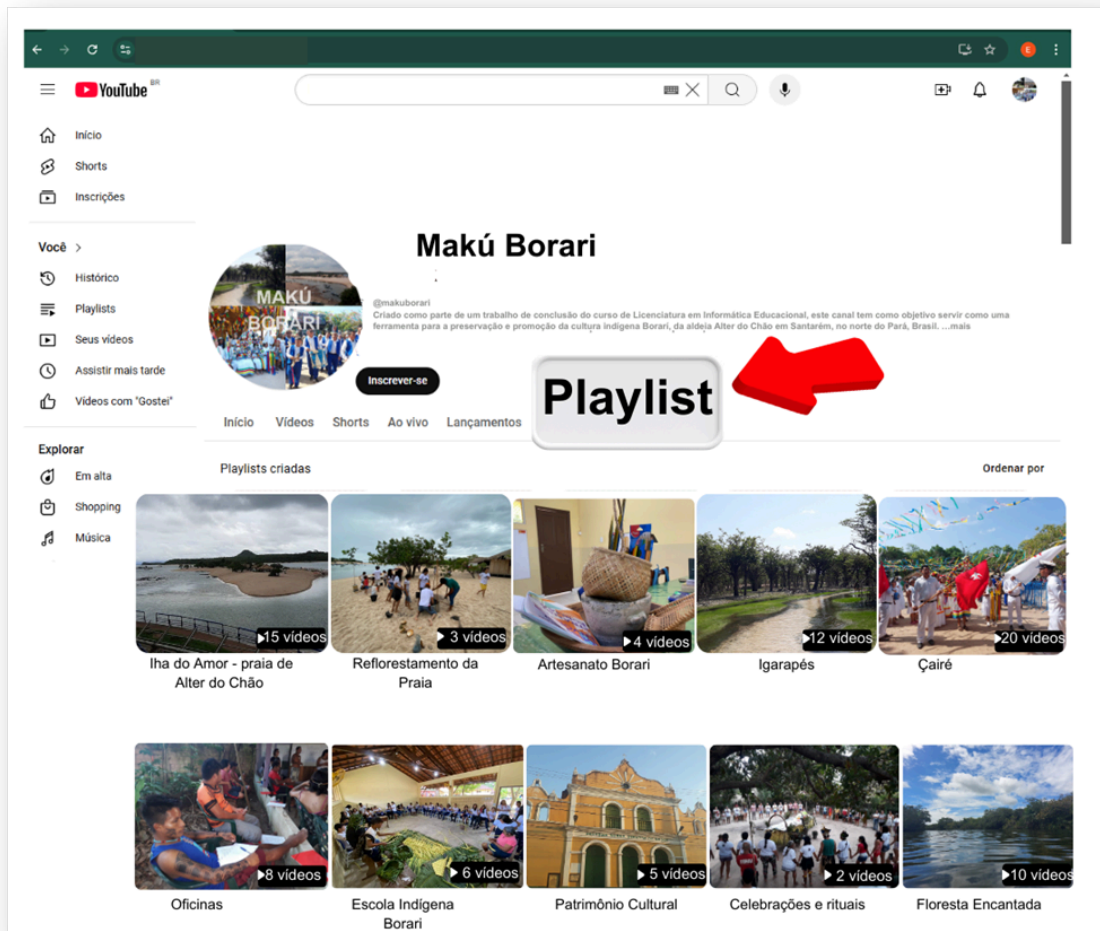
YouTube BR

Início
Shorts
Inscrições

Você >
Histórico
Playlists
Seus vídeos
Assistir mais tarde
Vídeos com "Gostei"

Explorar
Em alta
Shopping
Música

MAKÚ BORARI

Makú Borari

@makuborari
Criado como parte de um trabalho de conclusão do curso de Licenciatura em Informática Educacional, este canal tem como objetivo servir como uma ferramenta para a preservação e promoção da cultura indígena Borari, da aldeia Alter do Chão em Santarém, no norte do Pará, Brasil. ...mais

Inscrever-se

Playlist

Início Vídeos Shorts Ao vivo Lançamentos

Playlists criadas

Ordenar por

15 vídeos
Ilha do Amor - praia de Alter do Chão

3 vídeos
Reflorestamento da Praia

4 vídeos
Artesanato Borari

12 vídeos
Igarapés

20 vídeos
Çairé

8 vídeos
Oficinas

6 vídeos
Escola Indígena Borari

5 vídeos
Patrimônio Cultural

2 vídeos
Celebrações e rituais

10 vídeos
Floresta Encantada